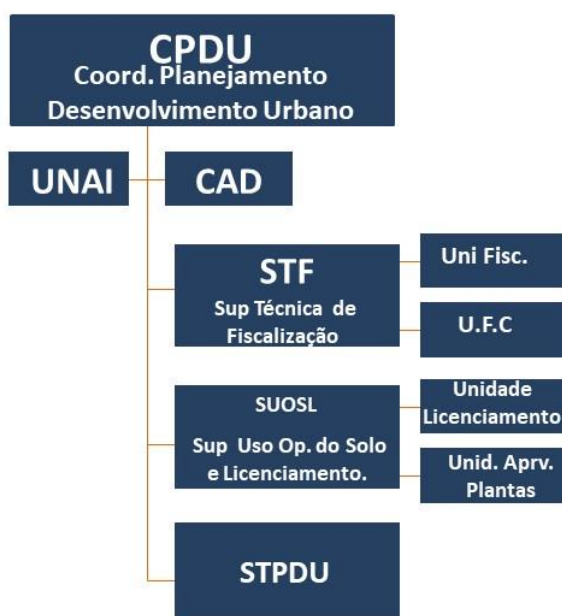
CPDU
Coord. Planejamento Desenvolvimento Urbano

UNAI

CAD

STF
Sup Técnica de Fiscalização

Uni Fisc.

U.F.C

SUOSL
Sup Uso Op. do Solo e Licenciamento.

Unidade Licenciamento

Unid. Aprv. Plantas

STPDU